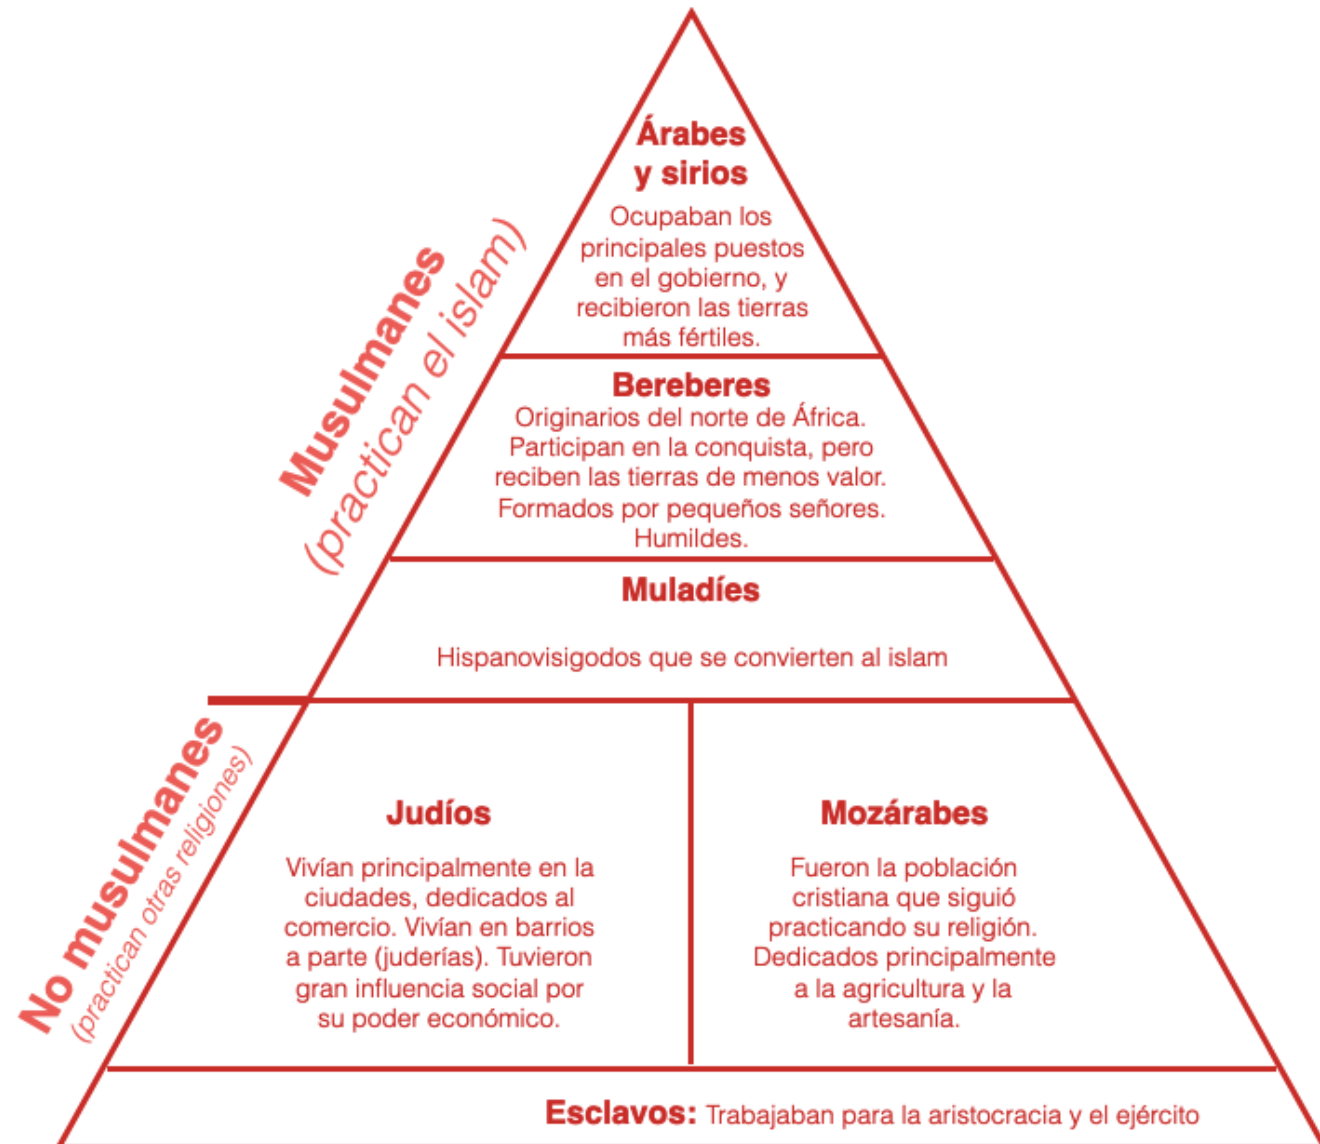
Árabes y sirios

Ocupaban los principales puestos en el gobierno, y recibieron las tierras más fértiles.

Bereberes

Originarios del norte de África. Participan en la conquista, pero reciben las tierras de menos valor. Formados por pequeños señores. Humildes.

Muladíes

Hispanovisigodos que se convierten al islam

Musulmanes
(practican el islam)

No musulmanes
(practican otras religiones)

Judíos

Vivían principalmente en la ciudades, dedicados al comercio. Vivían en barrios a parte (juderías). Tuvieron gran influencia social por su poder económico.

Mozárabes

Fueron la población cristiana que siguió practicando su religión. Dedicados principalmente a la agricultura y la artesanía.

Esclavos: Trabajaban para la aristocracia y el ejército